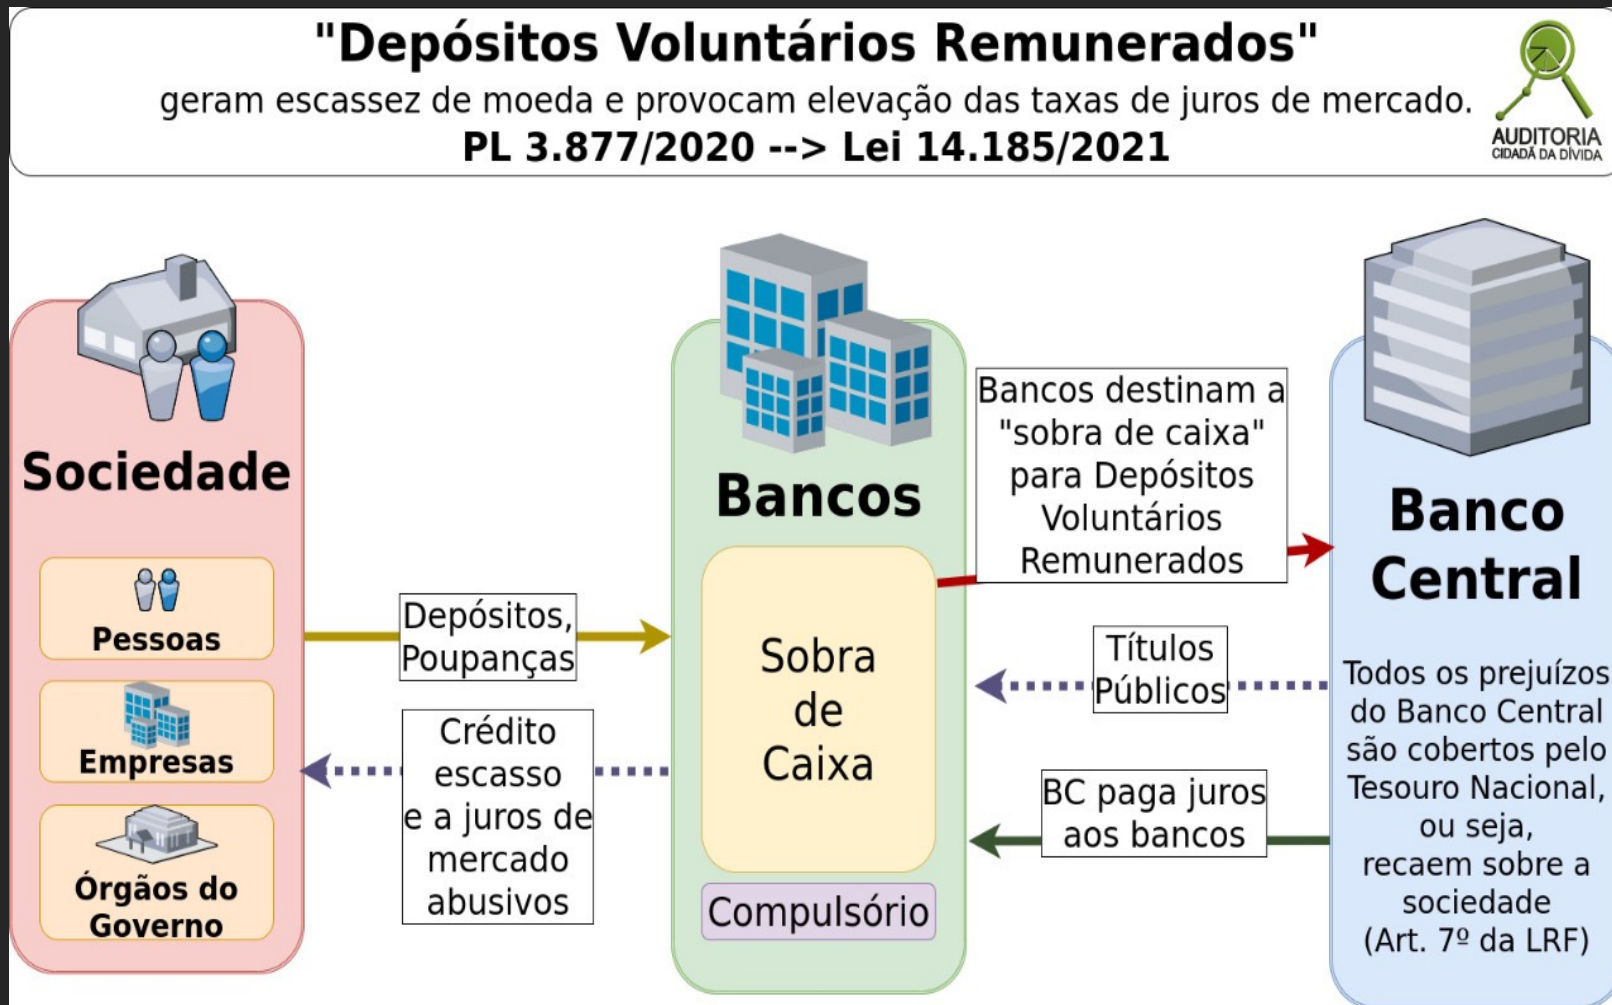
"Depósitos Voluntários Remunerados"
geram escassez de moeda e provocam elevação das taxas de juros de mercado.
PL 3.877/2020 --> Lei 14.185/2021

AUDITORIA
CIDADÃ DA DÍVIDA

Sociedade

Pessoas

Empresas

Órgãos do Governo

Depósitos, Poupanças

Crédito escasso e a juros de mercado abusivos

Bancos

Sobra de Caixa

Compulsório

Bancos destinam a "sobra de caixa" para Depósitos Voluntários Remunerados

Títulos Públicos

BC paga juros aos bancos

Banco Central

Todos os prejuízos do Banco Central são cobertos pelo Tesouro Nacional, ou seja, recaem sobre a sociedade (Art. 7º da LRF)